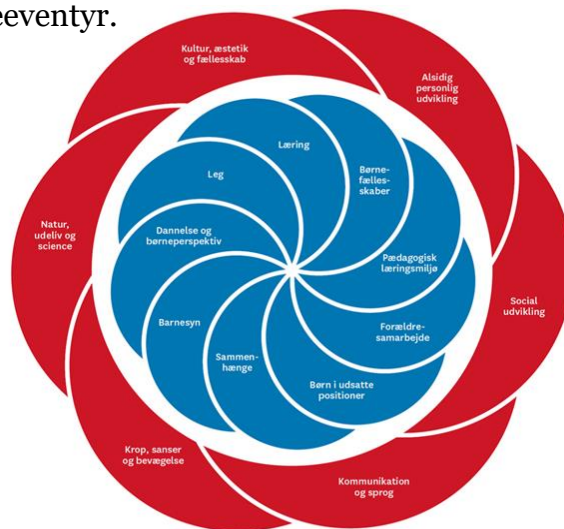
eeventyr.

Kultur, æstetik og fællesskab

Alsidig personlig udvikling

Social udvikling

Kommunikation og sprog

Krop, sanser og bevægelse

Natur, udeliv og science

Læring

Børnefællesskaber

Pædagogisk læringsmiljø

Forældresamarbejde

Børn i udsatte positioner

Sammenhænge

Barnesyn

Dannelse og børneperspektiv

Leg